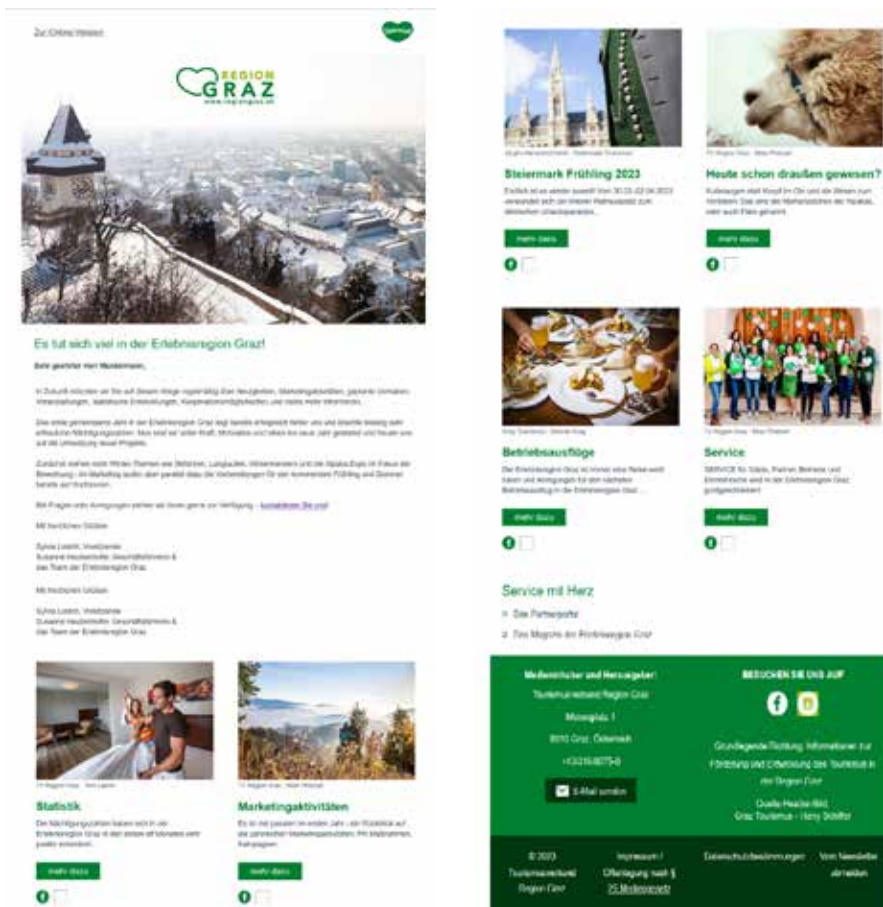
Zur Online-Version

REGION GRAZ
www.regiongraz.at

Es tut sich viel in der Erlebnisregion Graz!

Sehr geehrter Herr Mustermann,

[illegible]

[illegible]

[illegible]

Bei Fragen oder Anregungen stehen wir Ihnen gerne zur Verfügung – kontaktieren Sie uns!

Mit herzlichen Grüßen

Sylvia Loibitt, Vorsitzende
Susanne Heuberstoffer, Geschäftsführerin &
das Team der Erlebnisregion Graz

Mit herzlichen Grüßen

Sylvia Loibitt, Vorsitzende
Susanne Heuberstoffer, Geschäftsführerin &
das Team der Erlebnisregion Graz

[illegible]

Statistik

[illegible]

mehr dazu

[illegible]

Marketingaktivitäten

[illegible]

mehr dazu

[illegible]

Steiermark Frühling 2023

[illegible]

mehr dazu

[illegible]

Heute schon draußen gewesen?

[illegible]

mehr dazu

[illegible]

Betriebsausflüge

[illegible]

mehr dazu

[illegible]

Service

SERVICE für Gäste, Partner, Betriebe und Einheimische sind in der Erlebnisregion Graz großgeschrieben!

mehr dazu

Service mit Herz

Das Partnerportal

Das Magazin der Erlebnisregion Graz

Medieninhaber und Herausgeber:

Tourismusverband Region Graz

Messeplatz 1

8010 Graz, Österreich

+43316/8075-0

E-Mail senden

BESUCHEN SIE UNS AUF

Grundlegende Richtung: Informationen zur Förderung und Entwicklung des Tourismus in der Region Graz

Quelle Header-Bild:
Graz Tourismus - Harry Schiffer

© 2023 Tourismusverband Region Graz

Impressum / Offenlegung nach § 25 Mediengesetz

Datenschutzbestimmungen

Vom Newsletter abmelden